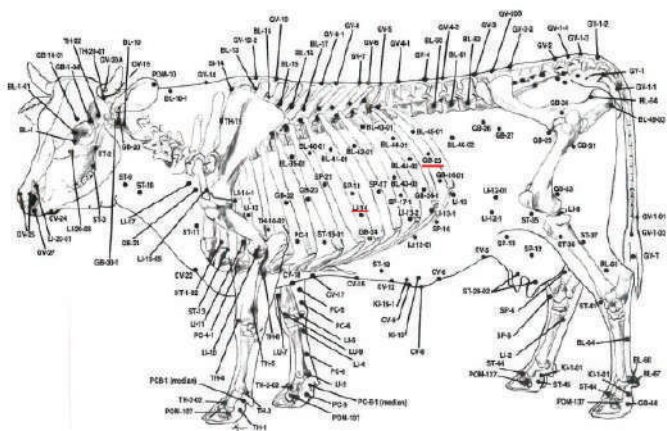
TH-22
GB-14-01
TH21-01
BL-12
GV-20A
GV-15
BL-1-01
BL-1
ST-2
GB-20
POM-10
GV-16
GV-10
BL-14
BL-13
BL-10-1
GV-14
BL-11
SITH-15
GV-4
BL-17
BL-18
GV-4-1
BL-19
GV-7
GV-6
GV-5
GV-4-1
BL-20
BL-21
GV-4-2
BL-23
GV-3
GV-2-2
GV-200
GV-2
GV-1-1
GV-1-2
GV-1-3
GV-1
GV-1-1
BL-54
BL-48-02
GB-29
GB-26
GB-27
GB-30
GB-31
BL-43-01
BL-44-01
BL-45-01
BL-46-01
BL-46-02
GB-25
BL-42-01
BL-41-01
BL-40-01
GB-15-01
ST-6
ST-10
LI-20-01
LI-20-02
CV-24
GV-25
GV-27
ST-3
GB-20-1
LI-17
GB-21
LI-15-05
LI-14-1
LI-12
TH-10-01
SP-22
SP-21
ST-11
SP-17
BL-40-02
GB-24-1
ST-15-01
LI-11
SP-17-1
LI-13-01
LI-13
LI-13-2
LI-13-1
LI-13-01
LI-12-1
ST-35
GB-43
LI-6
ST-36
ST-37
ST-11
CV-22
ST-7-02
ST-13
LI-11
PC-4-1
LI-10
PC-1
GB-23
CV-18
CV-17
CV-16
CV-14
CV-12
CV-9
CV-8
CV-6
KI-15-1
KI-10
PC-6
PC-8
LU-9
LI-4
PC-8
LU-7
TH-5
TH-6
TH-9
TH-2-02
TH-2-02
TH-3
PC-8-1 (median)
PC-8-1 (median)
POM-107
POM-101
PC-3
LI-3
TH-1
ST-12
ST-30-03
SP-4
SP-5
LI-2
ST-44
ST-45
POM-177
KI-1-01
BL-64
BL-60
BL-67
KI-1-01
ST-44
POM-137
GB-44
GV-1-01
GV-1-02
GV-T
BL-61
ST-31